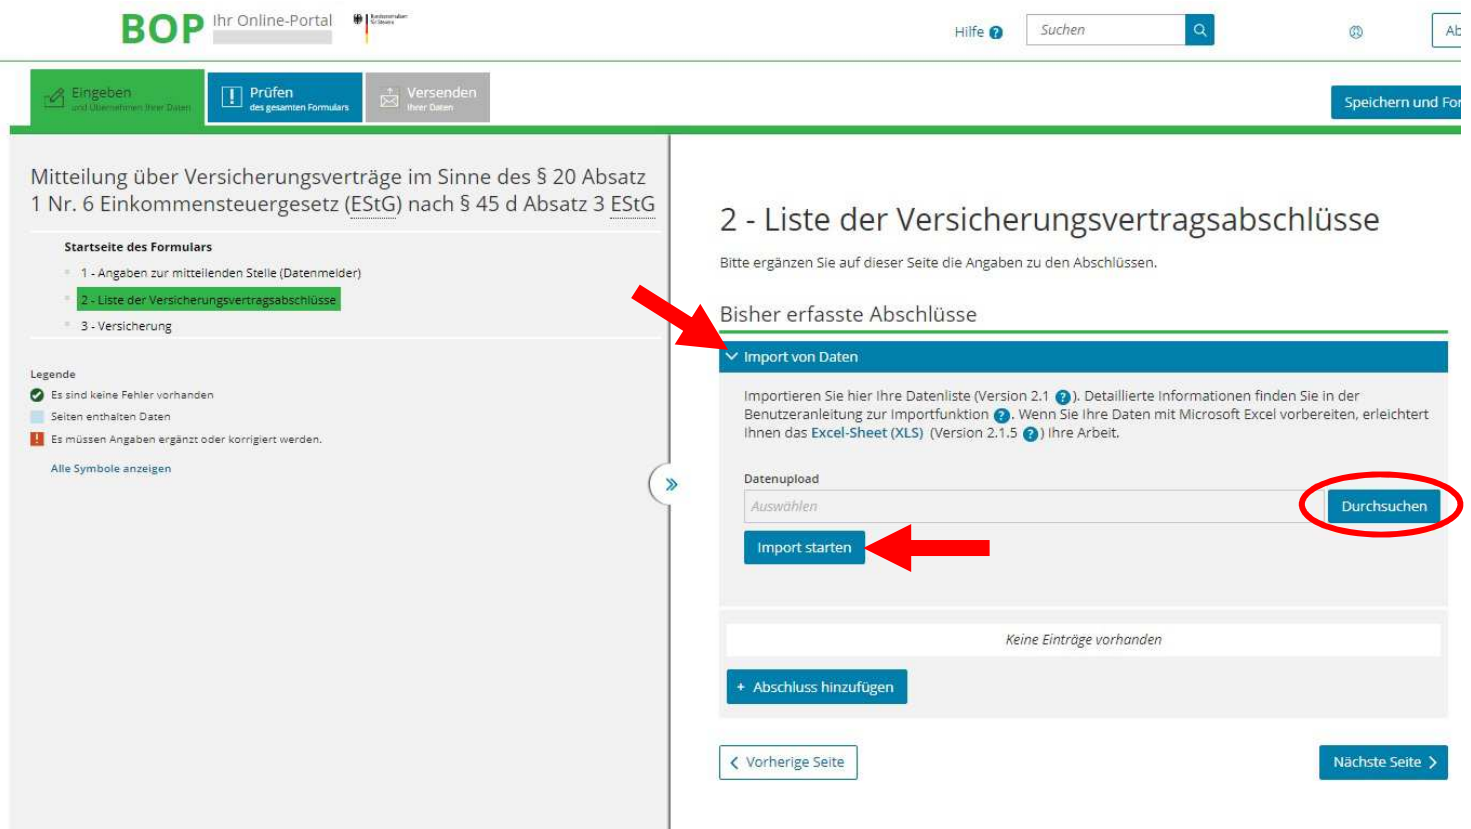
BOP Ihr Online-Portal

Hilfe
Suchen
Ab

Eingeben
und Übernehmen Ihrer Daten
Prüfen
des gesamten Formulars
Versenden
Ihrer Daten
Speichern und For

Mitteilung über Versicherungsverträge im Sinne des § 20 Absatz 1 Nr. 6 Einkommensteuergesetz (EStG) nach § 45 d Absatz 3 EStG

Startseite des Formulars
1 - Angaben zur mitteilenden Stelle (Datenmelder)
2 - Liste der Versicherungsvertragsabschlüsse
3 - Versicherung

Legende
Es sind keine Fehler vorhanden
Seiten enthalten Daten
Es müssen Angaben ergänzt oder korrigiert werden.
Alle Symbole anzeigen

2 - Liste der Versicherungsvertragsabschlüsse

Bitte ergänzen Sie auf dieser Seite die Angaben zu den Abschlüssen.

Bisher erfasste Abschlüsse

Import von Daten

Importieren Sie hier Ihre Datenliste (Version 2.1 ). Detaillierte Informationen finden Sie in der Benutzeranleitung zur Importfunktion . Wenn Sie Ihre Daten mit Microsoft Excel vorbereiten, erleichtert Ihnen das Excel-Sheet (XLS) (Version 2.1.5 ) Ihre Arbeit.

Datenupload
Auswählen
Durchsuchen
Import starten

Keine Einträge vorhanden

+ Abschluss hinzufügen

Vorherige Seite
Nächste Seite